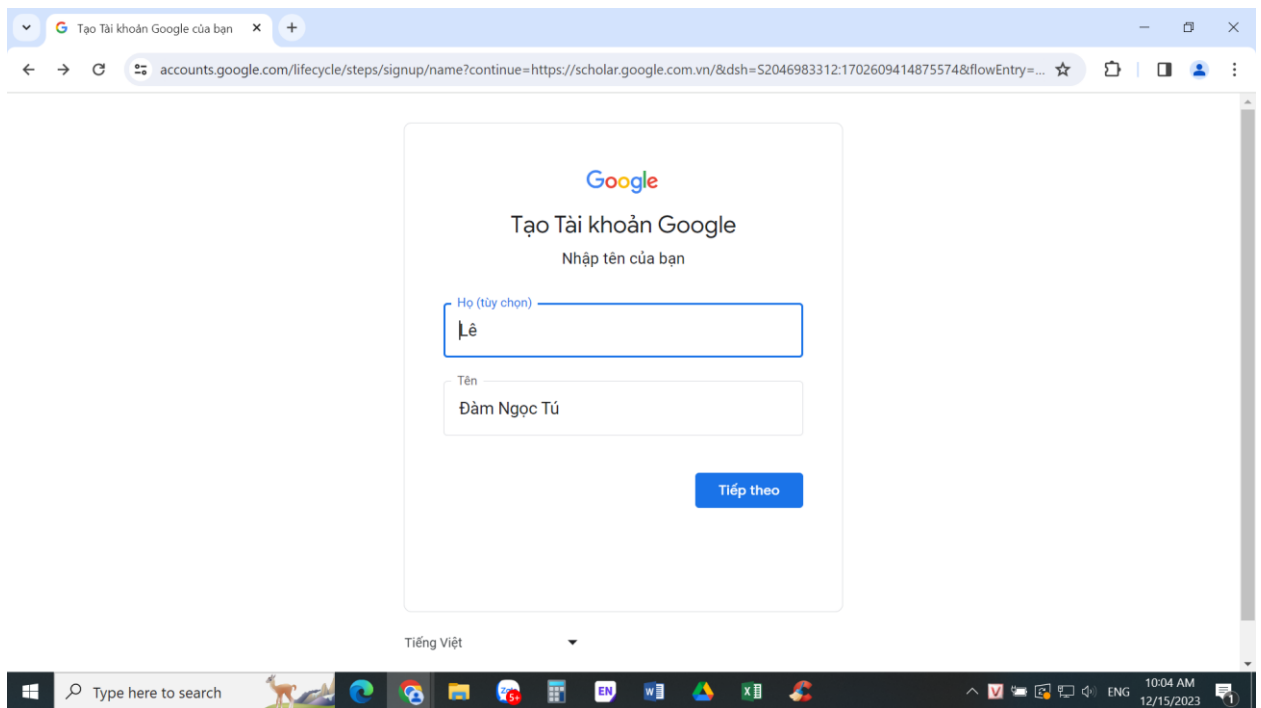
Tạo Tài khoản Google của bạn ×
+
accounts.google.com/lifecycle/steps/signup/name?continue=https://scholar.google.com.vn/&dsh=S2046983312:1702609414875574&flowEntry=...

Google
Tạo Tài khoản Google
Nhập tên của bạn

Họ (tùy chọn)
Lê

Tên
Đàm Ngọc Tú

Tiếp theo

Tiếng Việt

Type here to search
EN
ENG
10:04 AM
12/15/2023